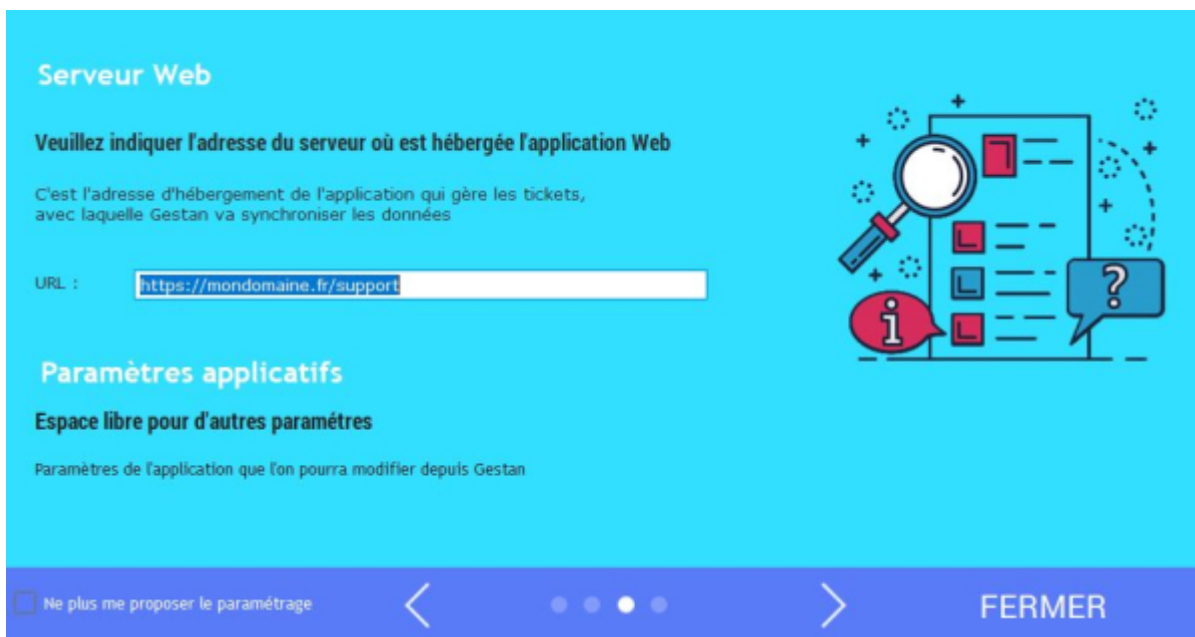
Serveur Web

Veuillez indiquer l'adresse du serveur où est hébergée l'application Web

C'est l'adresse d'hébergement de l'application qui gère les tickets, avec laquelle Gestan va synchroniser les données

URL : https://mondomaine.fr/support

Paramètres applicatifs

Espace libre pour d'autres paramétres

Paramètres de l'application que l'on pourra modifier depuis Gestan

Ne plus me proposer le paramétrage

FERMER